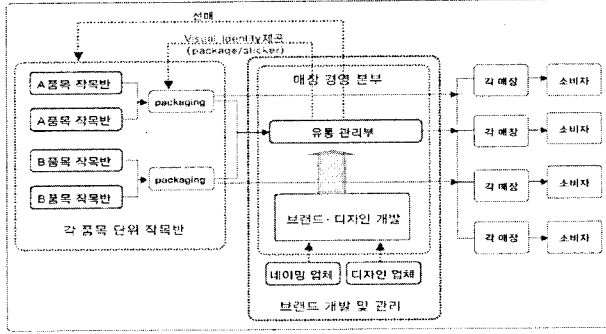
선매

Visual Identity제공 (package/sticker)

A품목 작목반

A품목 작목반

packaging

B품목 작목반

B품목 작목반

packaging

각 품목 단위 작목반

매장 경영 본부

유통 관리부

브랜드 · 디자인 개발

네이밍 업체

디자인 업체

브랜드 개발 및 관리

각 매장

소비자

각 매장

소비자

각 매장

소비자

각 매장

소비자